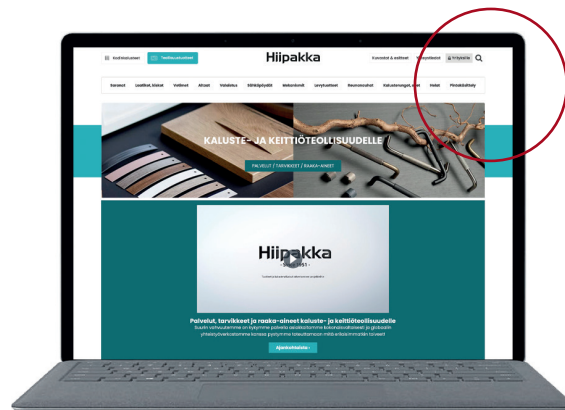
Kodin kuluttajat
Teollisuusasiakkaat
Hiipakka
Kuvastot & esitteet
Yhteystiedot
Yrityksille

Saranat
Laatikot, kiskot
Vetimet
Jalat
Valaistus
Sähköpöydät
Mekaniikka
Levytuotteet
Raaka-aineet
Kalusteovet
Helat
Pintakäsittely

KALUSTE- JA KEITTIÖTEOLLISUUDELLE
PALVELUT | TARVIKKEET | RAAKA-AINEET

Hiipakka
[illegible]

Palvelut, tarvikkeet ja raaka-aineet kaluste- ja keittiöteollisuudelle
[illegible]
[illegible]
Ajankohtaista